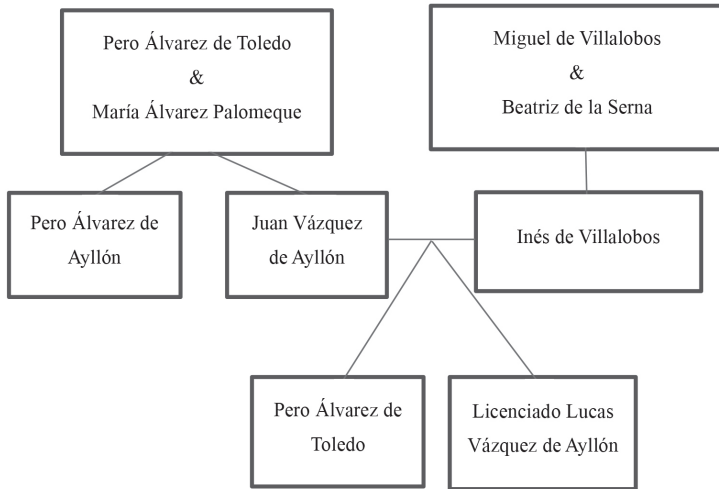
Pero Álvarez de Toledo
&
María Álvarez Palomeque

Miguel de Villalobos
&
Beatriz de la Serna

Pero Álvarez de Ayllón

Juan Vázquez de Ayllón

Inés de Villalobos

Pero Álvarez de Toledo

Licenciado Lucas Vázquez de Ayllón